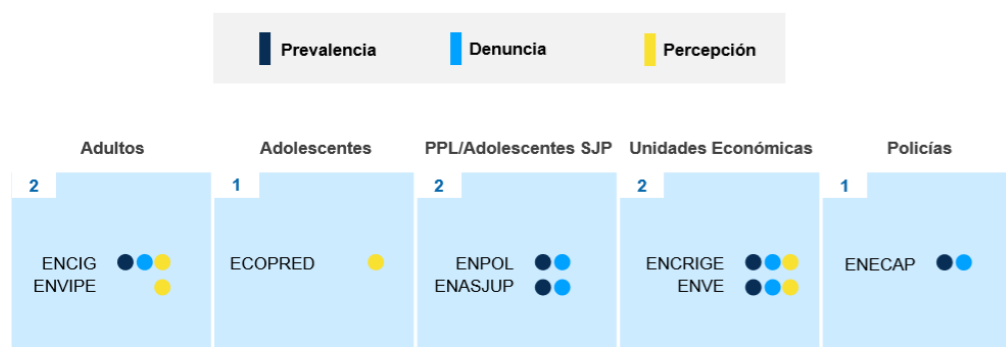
Prevalencia Denuncia Percepción

| Adultos | Adolescentes | PPL/Adolescentes SJP | Unidades Económicas | Policías |
|---|---|---|---|---|
| 2 | 1 | 2 | 2 | 1 |
| ENCIG<br>ENVIPE | ECOPRED | ENPOL<br>ENASJUP | ENCRIGE<br>ENVE | ENECAP |